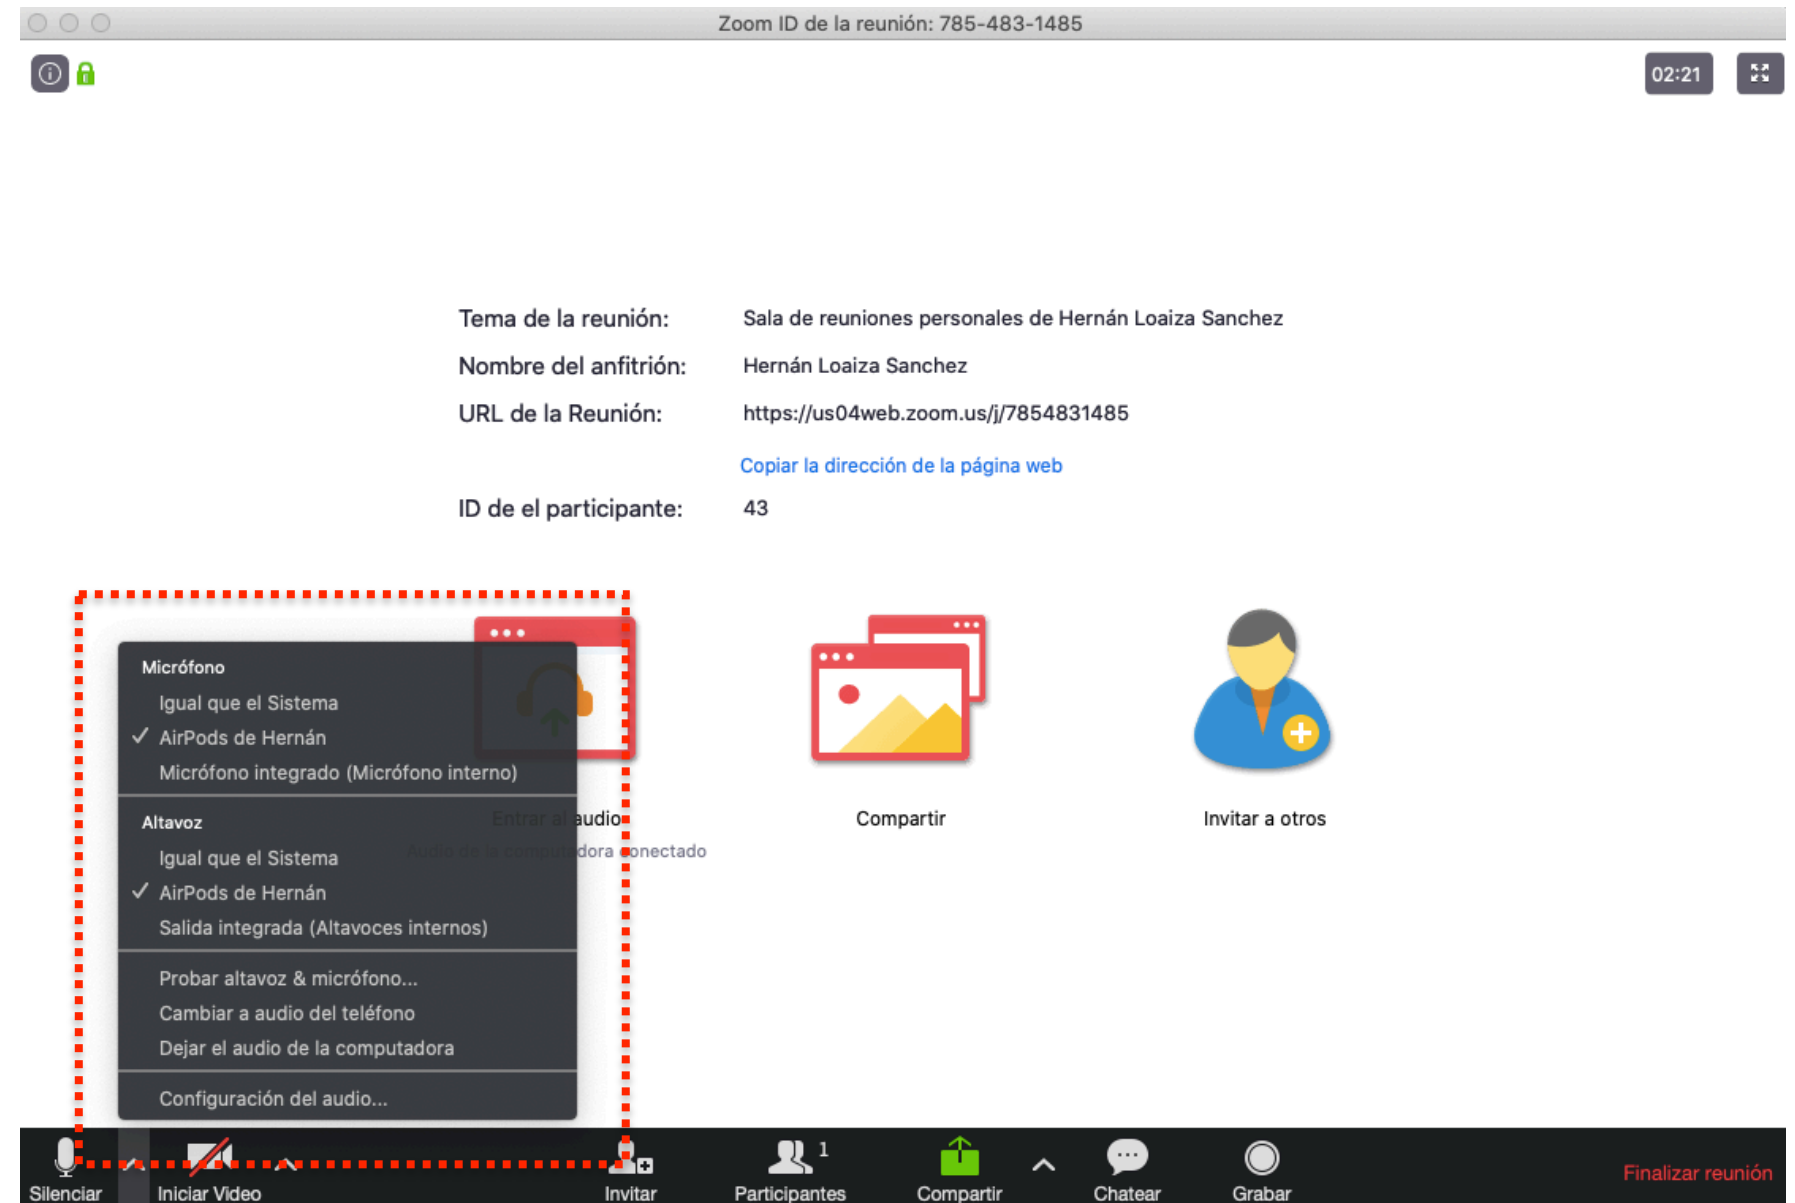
Zoom ID de la reunión: 785-483-1485

02:21

Tema de la reunión: Sala de reuniones personales de Hernán Loaiza Sanchez

Nombre del anfitrión: Hernán Loaiza Sanchez

URL de la Reunión: https://us04web.zoom.us/j/7854831485

Copiar la dirección de la página web

ID de el participante: 43

Micrófono
Igual que el Sistema
✓ AirPods de Hernán
Micrófono integrado (Micrófono interno)

Altavoz
Igual que el Sistema
✓ AirPods de Hernán
Salida integrada (Altavoces internos)

Probar altavoz & micrófono...
Cambiar a audio del teléfono
Dejar el audio de la computadora

Configuración del audio...

Entrar al audio
Audio de la computadora conectado

Compartir

Invitar a otros

Silenciar Iniciar Video Invitar Participantes 1 Compartir Chatear Grabar Finalizar reunión